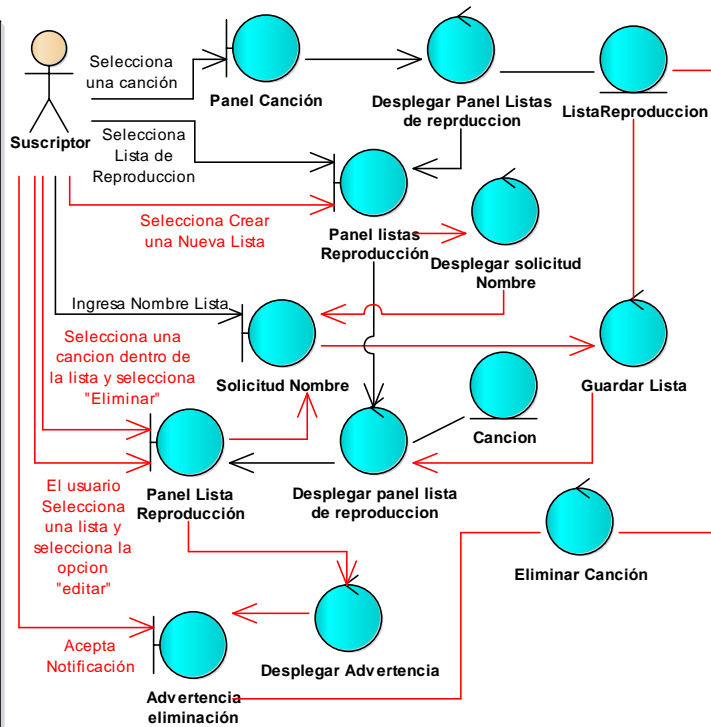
Suscriptor

Selecciona una canción

Panel Canción

Desplegar Panel Listas de reprduccion

ListaReproduccion

Selecciona Lista de Reproduccion

Selecciona Crear una Nueva Lista

Panel listas Reproducción

Desplegar solicitud Nombre

Ingresa Nombre Lista

Selecciona una cancion dentro de la lista y selecciona "Eliminar"

Solicitud Nombre

Guardar Lista

Cancion

Panel Lista Reproducción

Desplegar panel lista de reproduccion

El usuario Selecciona una lista y selecciona la opcion "editar"

Eliminar Canción

Acepta Notificación

Desplegar Advertencia

Advertencia eliminación